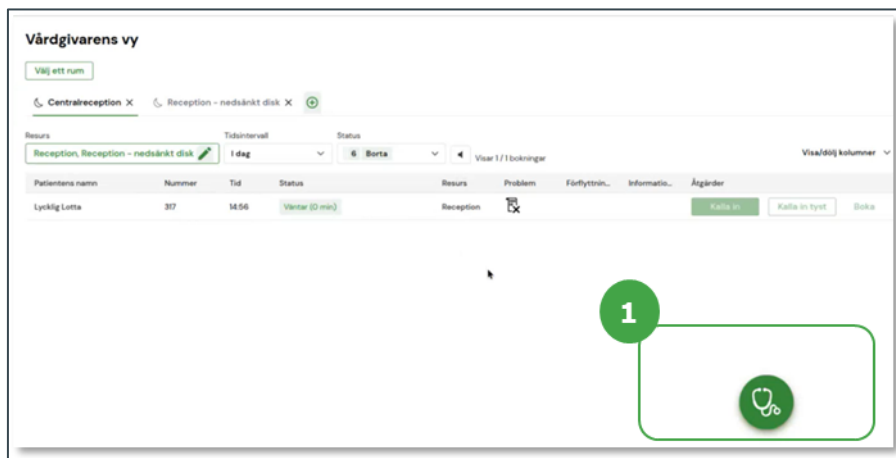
Vårdgivarens vy

Välj ett rum

Centralreception ✕ Reception - nedsänkt disk ✕

Resurs
Reception, Reception - nedsänkt disk

Tidsintervall
I dag

Status
6 Borta

Visar 1 / 1 bokningar

Visa/dölj kolumner

| Patientens namn | Nummer | Tid | Status | Resurs | Problem | Förflyttnin... | Informatio... | Åtgärder |
|---|---|---|---|---|---|---|---|---|
| Lycklig Lotta | 317 | 14:56 | Väntar (0 min) | Reception | | | | Kalla in · Kalla in tyst · Boka |

1